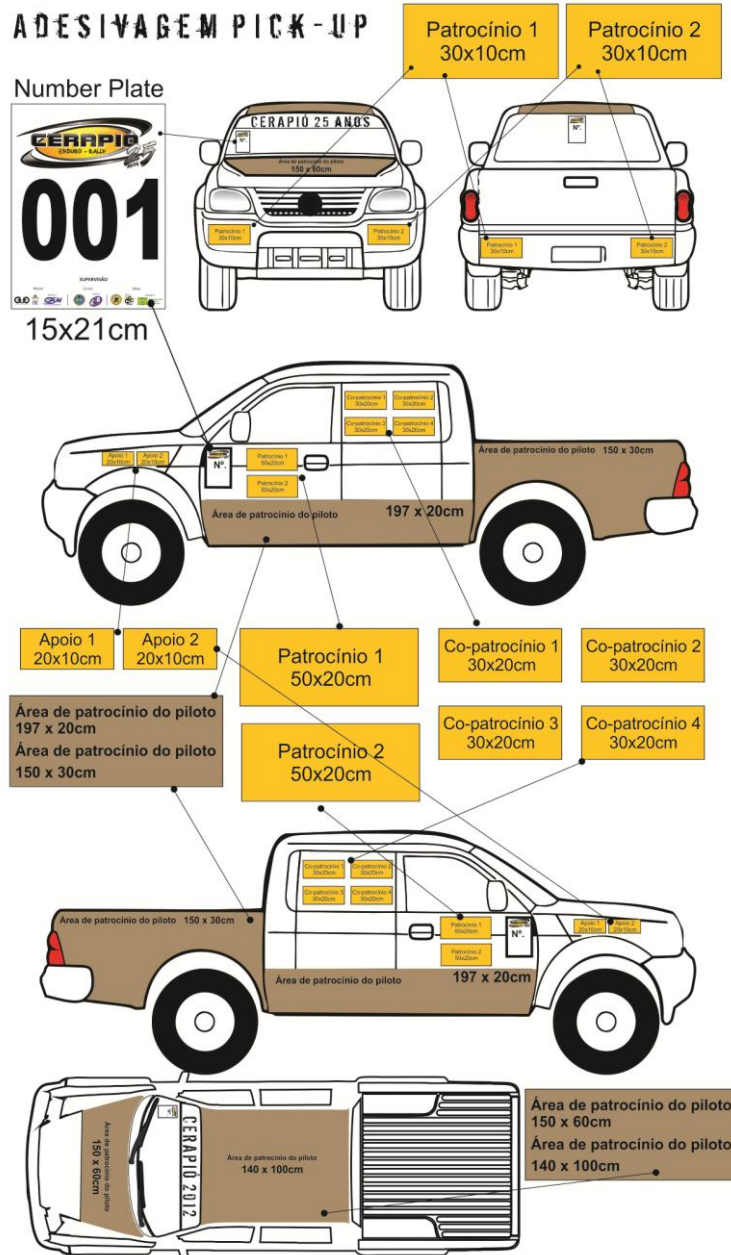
ADESIVAGEM PICK-UP

Patrocínio 1
30x10cm

Patrocínio 2
30x10cm

Number Plate

CERAPIÓ
ENDURO - RALLY
25

001

SUPERVISÃO

15x21cm

CERAPIÓ 25 ANOS

Nº.

Área de patrocínio do piloto
150 x 60cm

Patrocínio 1
30x10cm

Patrocínio 2
30x10cm

Nº.

Patrocínio 1
30x10cm

Patrocínio 2
30x10cm

Co-patrocínio 1
30x20cm

Co-patrocínio 2
30x20cm

Co-patrocínio 3
30x20cm

Co-patrocínio 4
30x20cm

Área de patrocínio do piloto 150 x 30cm

Apoio 1
20x10cm

Apoio 2
20x10cm

Nº.

Patrocínio 1
50x20cm

Patrocínio 2
50x20cm

Área de patrocínio do piloto

197 x 20cm

Apoio 1
20x10cm

Apoio 2
20x10cm

Patrocínio 1
50x20cm

Co-patrocínio 1
30x20cm

Co-patrocínio 2
30x20cm

Área de patrocínio do piloto
197 x 20cm
Área de patrocínio do piloto
150 x 30cm

Patrocínio 2
50x20cm

Co-patrocínio 3
30x20cm

Co-patrocínio 4
30x20cm

Co-patrocínio 1
30x20cm

Co-patrocínio 2
30x20cm

Co-patrocínio 3
30x20cm

Co-patrocínio 4
30x20cm

Área de patrocínio do piloto 150 x 30cm

Patrocínio 1
50x20cm

Nº.

Apoio 1
20x10cm

Apoio 2
20x10cm

Patrocínio 2
50x20cm

Área de patrocínio do piloto

197 x 20cm

Área de patrocínio do piloto
150 x 60cm

CERAPIÓ 2012

Área de patrocínio do piloto
140 x 100cm

Área de patrocínio do piloto
150 x 60cm
Área de patrocínio do piloto
140 x 100cm